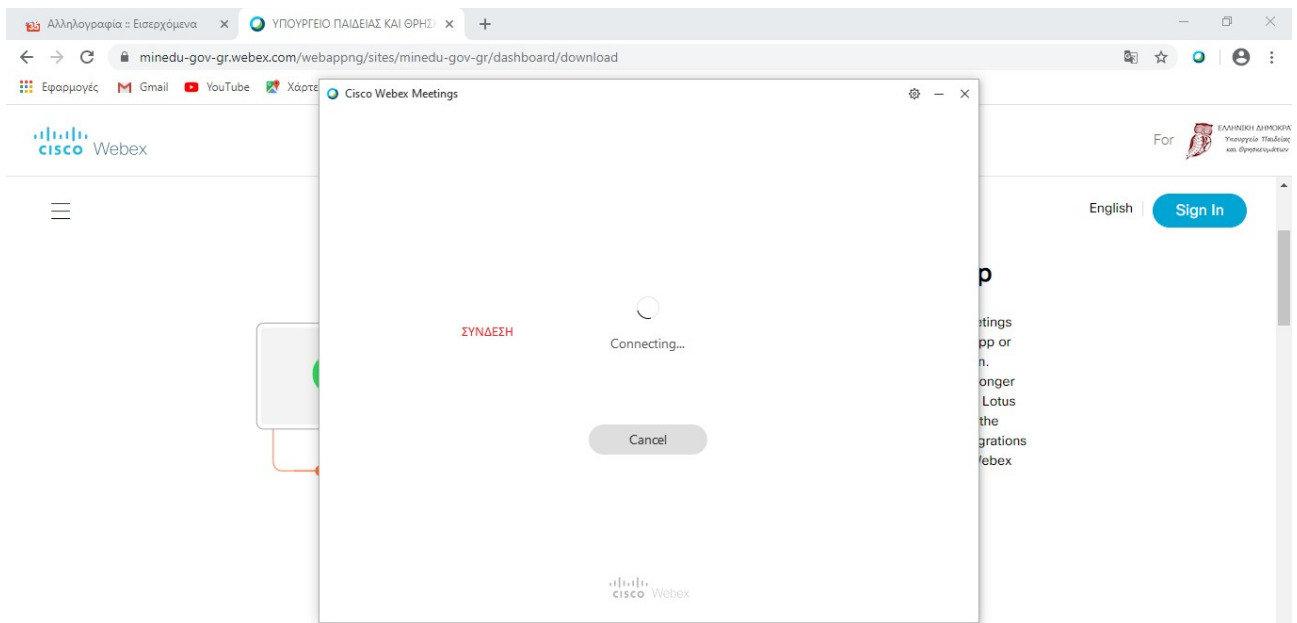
Αλληλογραφία :: Εισερχόμενα ×
ΥΠΟΥΡΓΕΙΟ ΠΑΙΔΕΙΑΣ ΚΑΙ ΘΡΗΣ ×
+

minedu-gov-gr.webex.com/webappng/sites/minedu-gov-gr/dashboard/download

Εφαρμογές Gmail YouTube Χάρτε

cisco Webex

For ΕΛΛΗΝΙΚΗ ΔΗΜΟΚΡΑ Υπουργείο Παιδείας και Θρησκευμάτων

English Sign In

Cisco Webex Meetings

ΣΥΝΔΕΣΗ

Connecting...

Cancel

cisco Webex

p

etings
pp or
n.
onger
Lotus
the
grations
Vebex